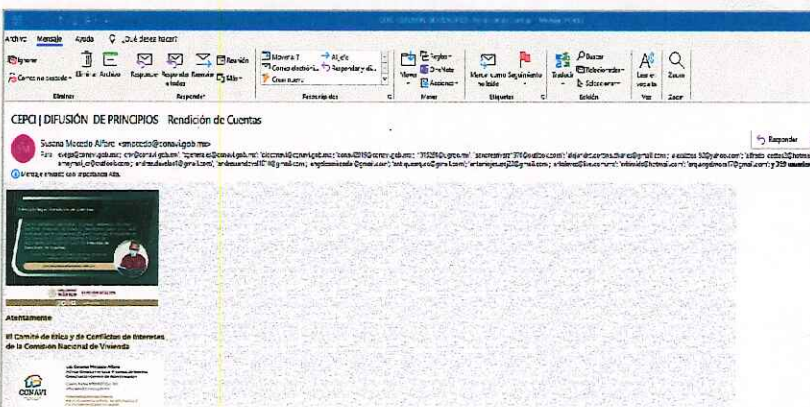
Archivo Mensaje Ayuda ¿Qué desea hacer?

Ignorar Correo no deseado Eliminar Archivo Responder Responder a todos Reenviar Más Eliminar Responder Mover a: ? Al jefe Correo electrónico Responder y eli... Crear nuevo Pasos rápidos Mover OneNote Acciones Mover Marcar como no leído Seguimiento Etiquetas Traducir Buscar Relacionadas Seleccionar Edición Leer en voz alta Voz Zoom Zoom

CEPCI | DIFUSIÓN DE PRINCIPIOS Rendición de Cuentas

Susana Macedo Alfaro <smacedo@conavi.gob.mx>

Para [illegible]

Mensaje enviado con importancia Alta.

Responder

Atentamente

El Comité de Ética y de Conflictos de Intereses de la Comisión Nacional de Vivienda

CONAVI

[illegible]